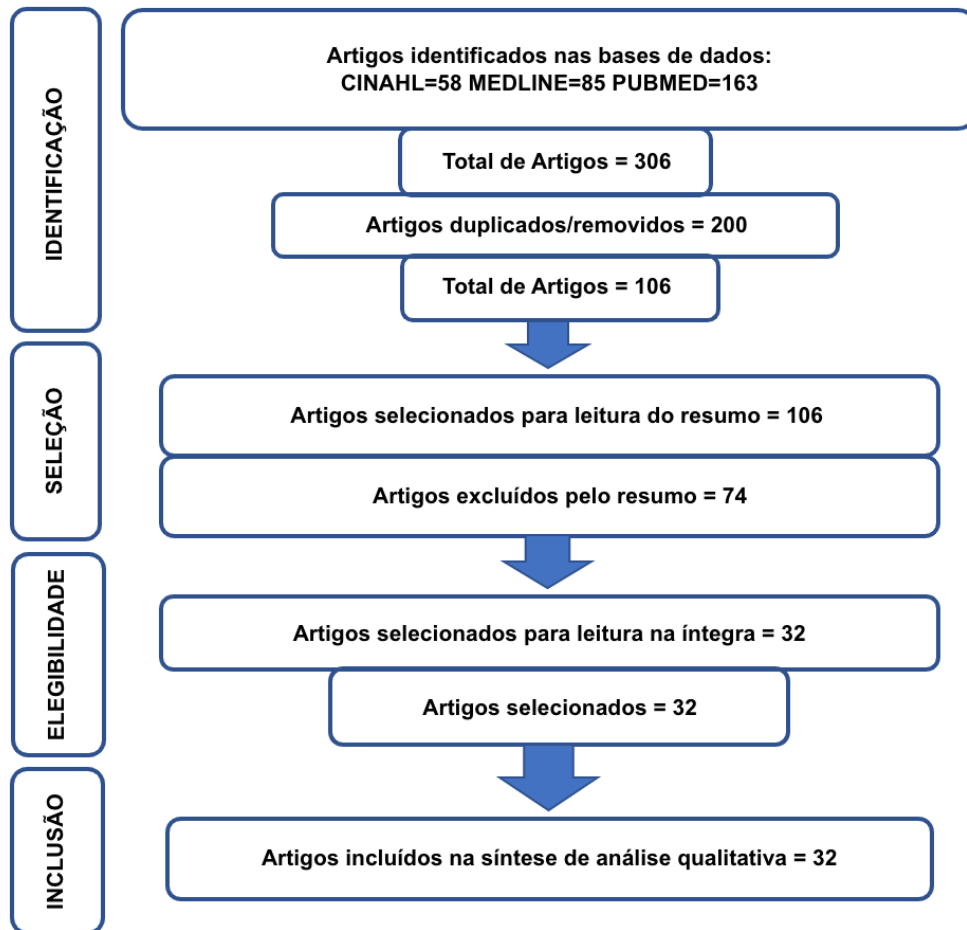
IDENTIFICAÇÃO

Artigos identificados nas bases de dados:
CINAHL=58 MEDLINE=85 PUBMED=163

Total de Artigos = 306

Artigos duplicados/removidos = 200

Total de Artigos = 106

SELEÇÃO

Artigos selecionados para leitura do resumo = 106

Artigos excluídos pelo resumo = 74

ELEGIBILIDADE

Artigos selecionados para leitura na íntegra = 32

Artigos selecionados = 32

INCLUSÃO

Artigos incluídos na síntese de análise qualitativa = 32